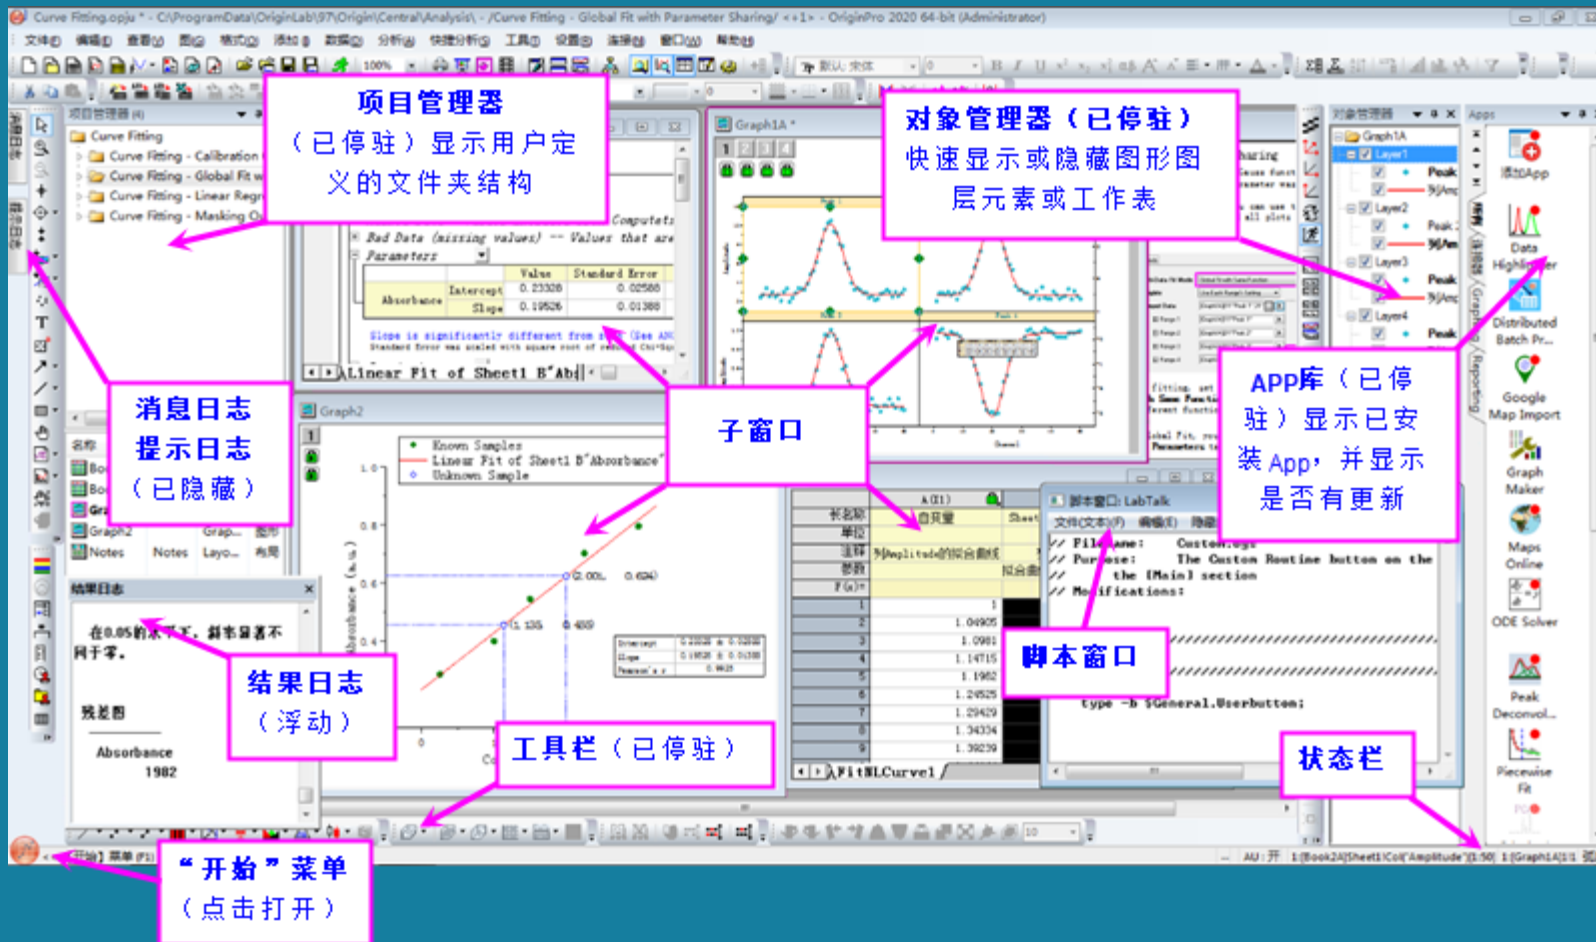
Curve Fitting.opju * - C:\ProgramData\OriginLab\97\Origin\Central\Analysis\ - /Curve Fitting - Global Fit with Parameter Sharing/ <<1> - OriginPro 2020 64-bit (Administrator)

文件(F) 编辑(E) 查看(V) 图(G) 格式(O) 添加(I) 数据(D) 分析(A) 快捷分析(K) 工具(T) 设置(S) 连接(N) 窗口(W) 帮助(H)

项目管理器
（已停驻）显示用户定义的文件夹结构

Curve Fitting
Curve Fitting - Calibration
Curve Fitting - Global Fit w
Curve Fitting - Linear Regr
Curve Fitting - Masking O

对象管理器（已停驻）
快速显示或隐藏图形图层元素或工作表

Graph1A
Layer1
Layer2
Layer3
Layer4
Peak

Apps
添加App
Data Highlighter
Distributed Batch Pr...
Google Map Import
Graph Maker
Maps Online
ODE Solver
Peak Deconvol...
Piecewise Fit

消息日志
提示日志
（已隐藏）

子窗口

APP库（已停驻）显示已安装App，并显示是否有更新

Bad Data (missing values) -- Values that are
Parameters

| | | Value | Standard Error |
|---|---|---|---|
| Absorbance | Intercept | 0.23326 | 0.02586 |
| | Slope | 0.19526 | 0.01386 |

Slope is significantly different from

Linear Fit of Sheet1 B"Abs

Graph2
Known Samples
Linear Fit of Sheet1 B"Absorbance"
Unknown Sample

结果日志
在0.05的水平下，斜率显著不同于零。
残差图
Absorbance
1982

结果日志
（浮动）

工具栏（已停驻）

脚本窗口: LabTalk
文件(文本)(F) 编辑(E)
// File name:
// Purpose: The Custom Routine button on the
// the [Main] section
// Modifications:
type -b $General.Userbutton;

脚本窗口

长名称
单位
注释
参数
F(x)=
1.04905
1.0981
1.14715
1.1962
1.24525
1.2943
1.34334
1.39239
FitNLCurve1

状态栏

“开始”菜单
（点击打开）

AU : 开 1:[Book2A]Sheet1!Col("Amplitude")[1:50] 1:[Graph1A]1!1